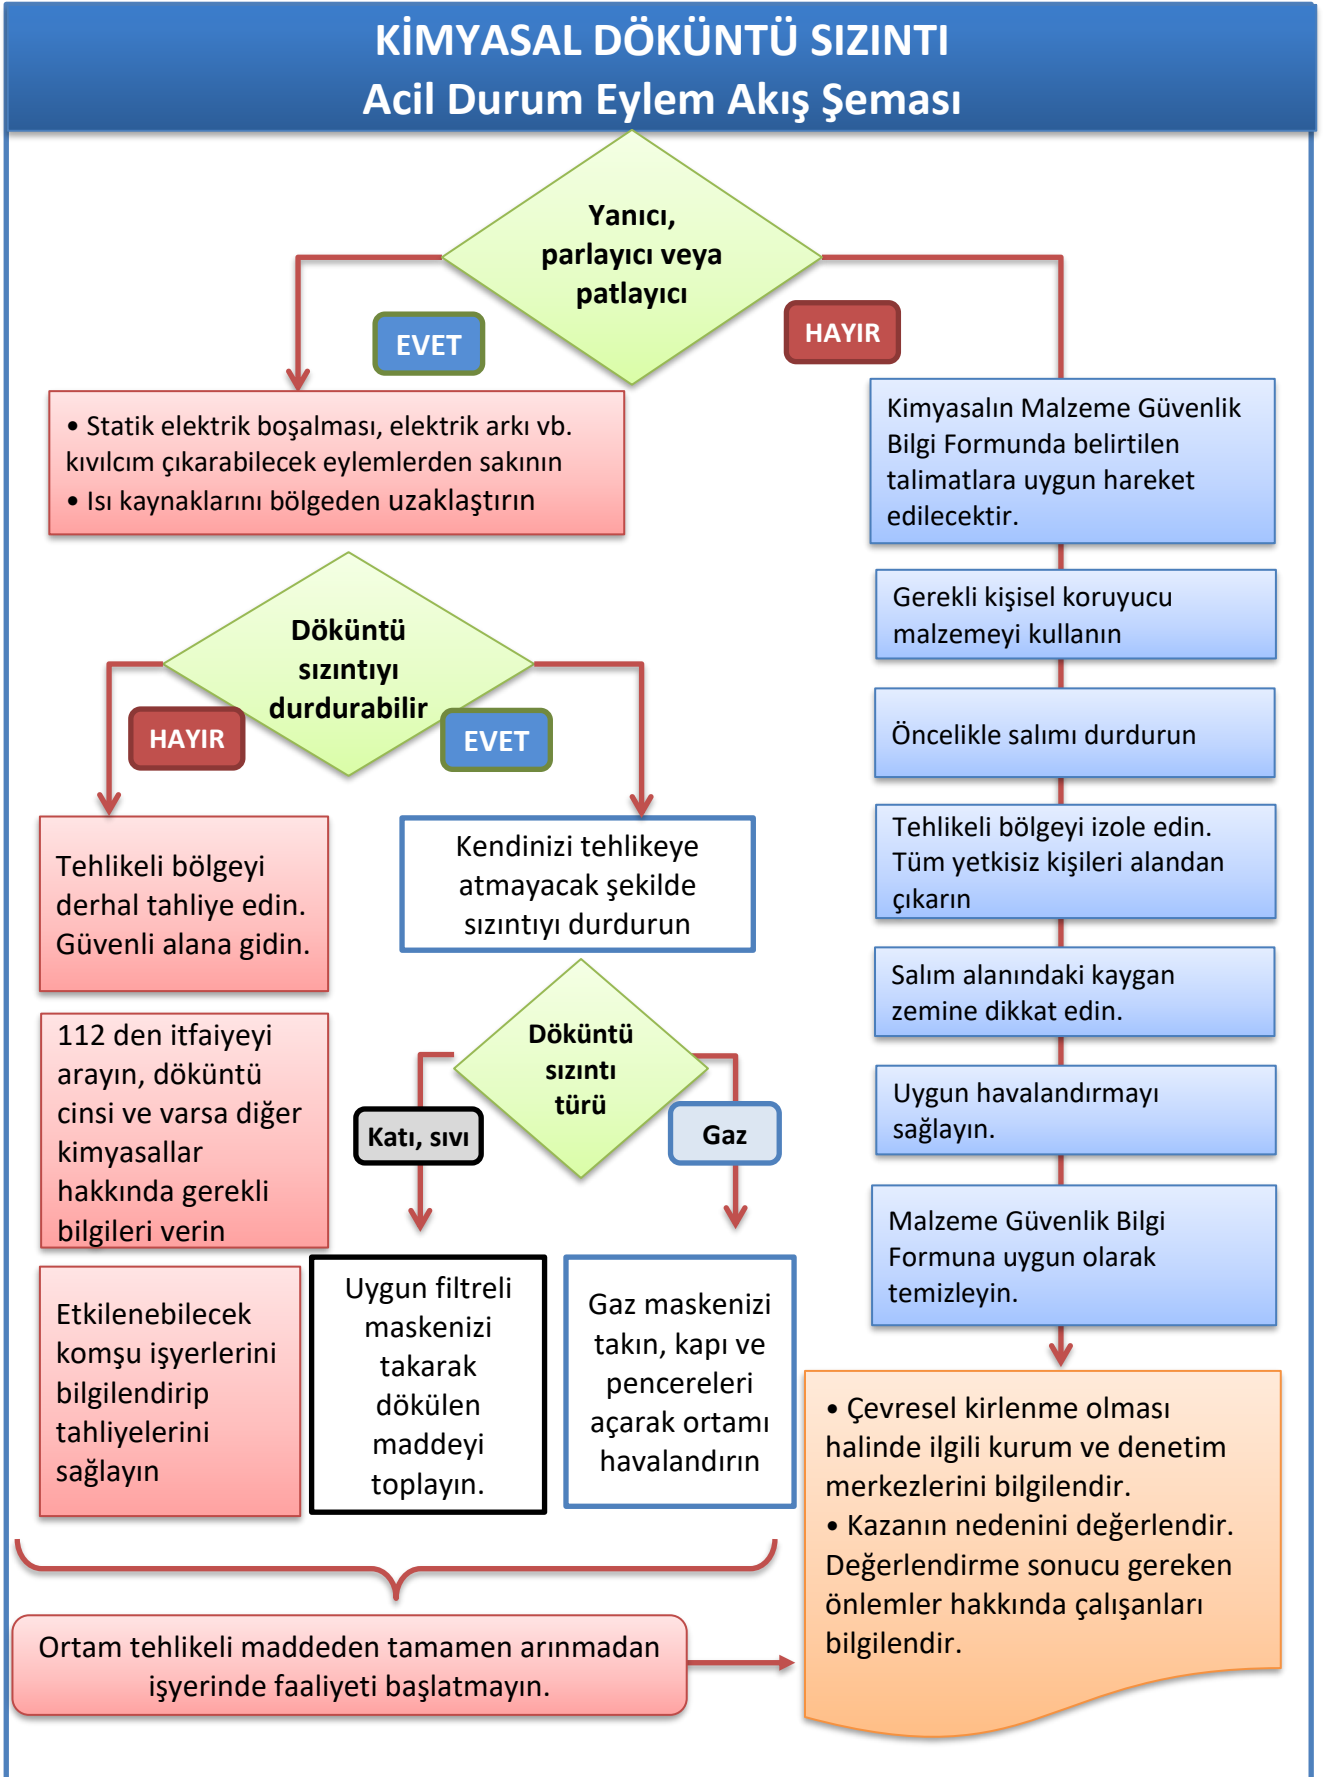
KİMYASAL DÖKÜNTÜ SIZINTI
Acil Durum Eylem Akış Şeması

Yanıcı, parlayıcı veya patlayıcı

EVET

HAYIR

• Statik elektrik boşalması, elektrik arkı vb. kıvılcım çıkarabilecek eylemlerden sakının
• Isı kaynaklarını bölgeden uzaklaştırın

Kimyasalın Malzeme Güvenlik Bilgi Formunda belirtilen talimatlara uygun hareket edilecektir.

Gerekli kişisel koruyucu malzemeyi kullanın

Öncelikle salımı durdurun

Tehlikeli bölgeyi izole edin. Tüm yetkisiz kişileri alandan çıkarın

Salım alanındaki kaygan zemine dikkat edin.

Uygun havalandırmayı sağlayın.

Malzeme Güvenlik Bilgi Formuna uygun olarak temizleyin.

Döküntü sızıntıyı durdurabilir

HAYIR

EVET

Tehlikeli bölgeyi derhal tahliye edin. Güvenli alana gidin.

Kendinizi tehlikeye atmayacak şekilde sızıntıyı durdurun

112 den itfaiyeyi arayın, döküntü cinsi ve varsa diğer kimyasallar hakkında gerekli bilgileri verin

Döküntü sızıntı türü

Katı, sıvı

Gaz

Etkilenebilecek komşu işyerlerini bilgilendirip tahliyelerini sağlayın

Uygun filtreli maskenizi takarak dökülen maddeyi toplayın.

Gaz maskenizi takın, kapı ve pencereleri açarak ortamı havalandırın

• Çevresel kirlenme olması halinde ilgili kurum ve denetim merkezlerini bilgilendir.
• Kazanın nedenini değerlendir. Değerlendirme sonucu gereken önlemler hakkında çalışanları bilgilendir.

Ortam tehlikeli maddeden tamamen arınmadan işyerinde faaliyeti başlatmayın.